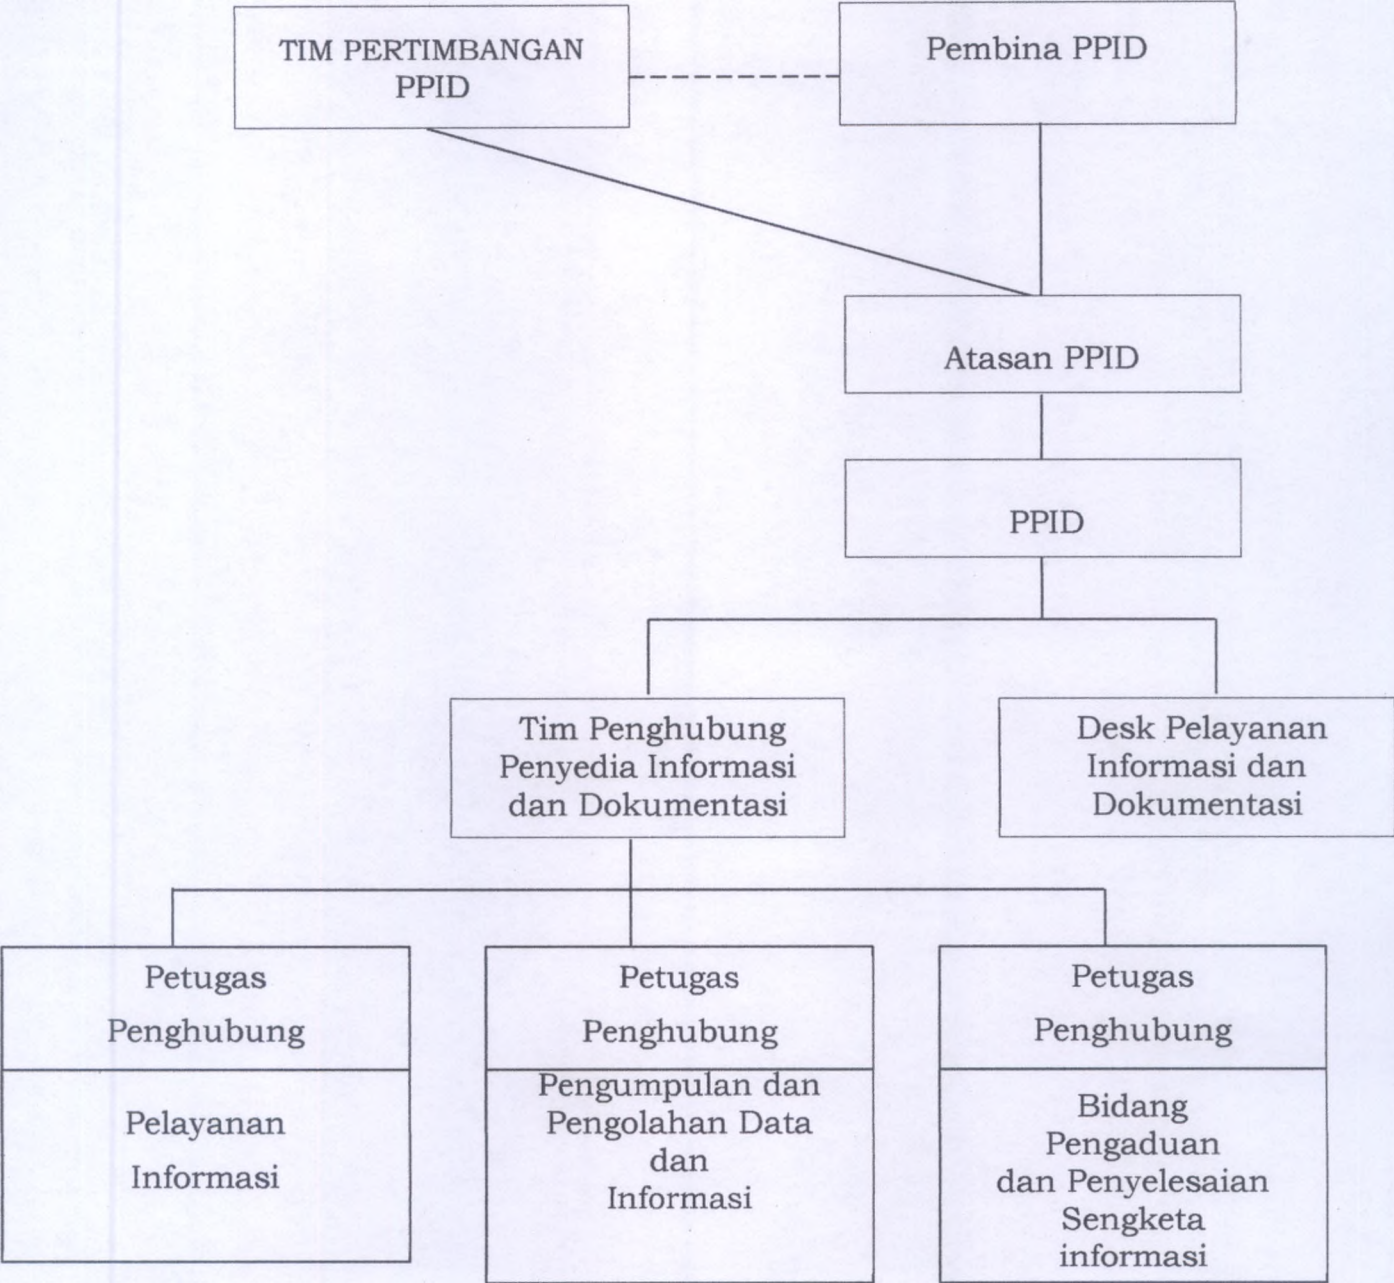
TIM PERTIMBANGAN PPID

Pembina PPID

Atasan PPID

PPID

Tim Penghubung Penyedia Informasi dan Dokumentasi

Desk Pelayanan Informasi dan Dokumentasi

Petugas Penghubung

Pelayanan Informasi

Petugas Penghubung

Pengumpulan dan Pengolahan Data dan Informasi

Petugas Penghubung

Bidang Pengaduan dan Penyelesaian Sengketa informasi